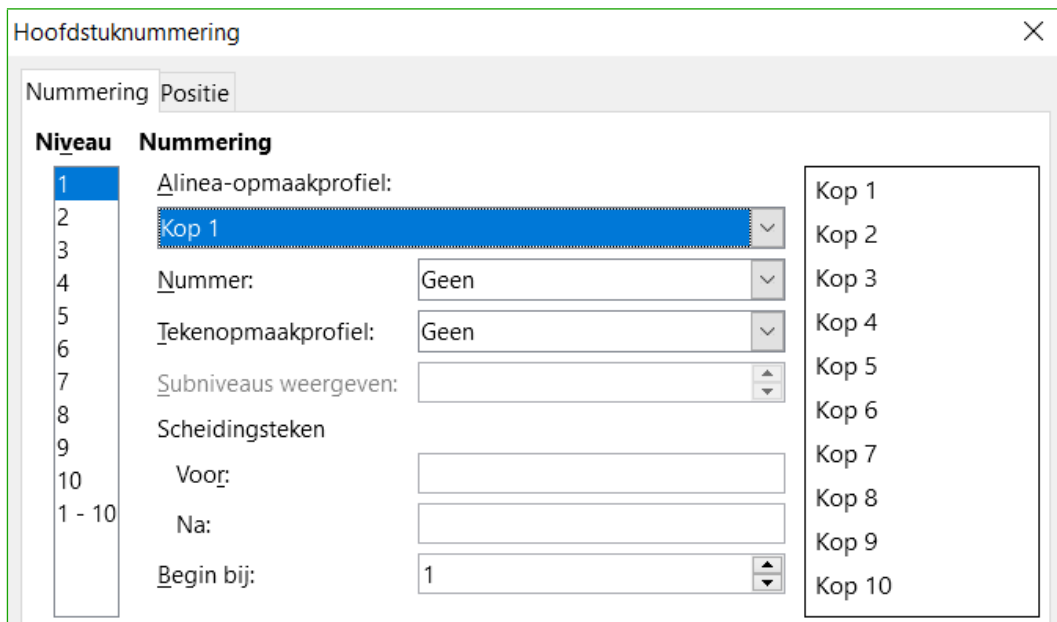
Hoofdstuknummering

Nummering Positie

Niveau

1
2
3
4
5
6
7
8
9
10
1 - 10

Nummering

Alinea-opmaakprofiel:

Kop 1

Nummer: Geen

Tekenopmaakprofiel: Geen

Subniveaus weergeven:

Scheidingsteken

Voor:

Na:

Begin bij: 1

Kop 1
Kop 2
Kop 3
Kop 4
Kop 5
Kop 6
Kop 7
Kop 8
Kop 9
Kop 10